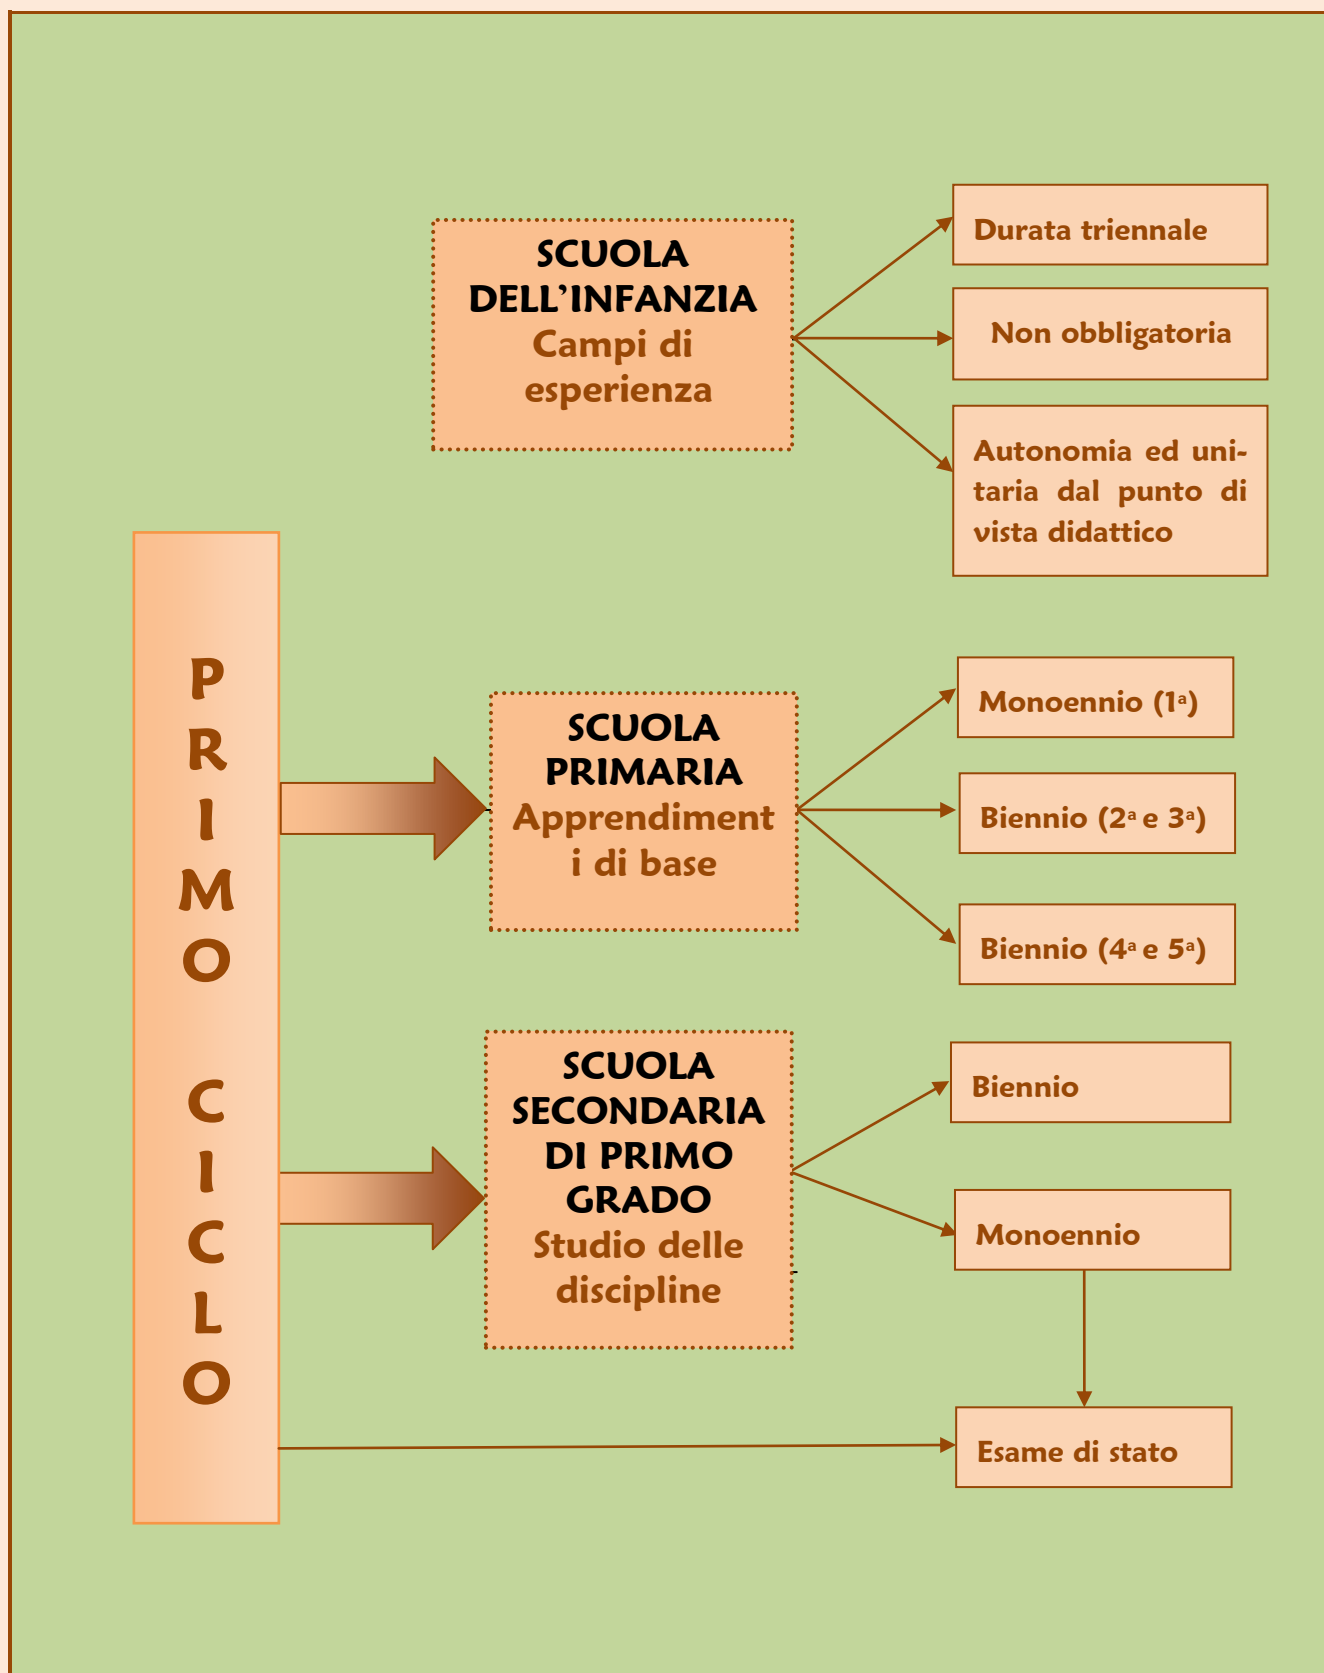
SCUOLA DELL'INFANZIA
Campi di esperienza

Durata triennale

Non obbligatoria

Autonomia ed unitaria dal punto di vista didattico

PRIMO CICLO

SCUOLA PRIMARIA
Apprendimenti di base

Monoennio (1ª)

Biennio (2ª e 3ª)

Biennio (4ª e 5ª)

SCUOLA SECONDARIA DI PRIMO GRADO
Studio delle discipline

Biennio

Monoennio

Esame di stato